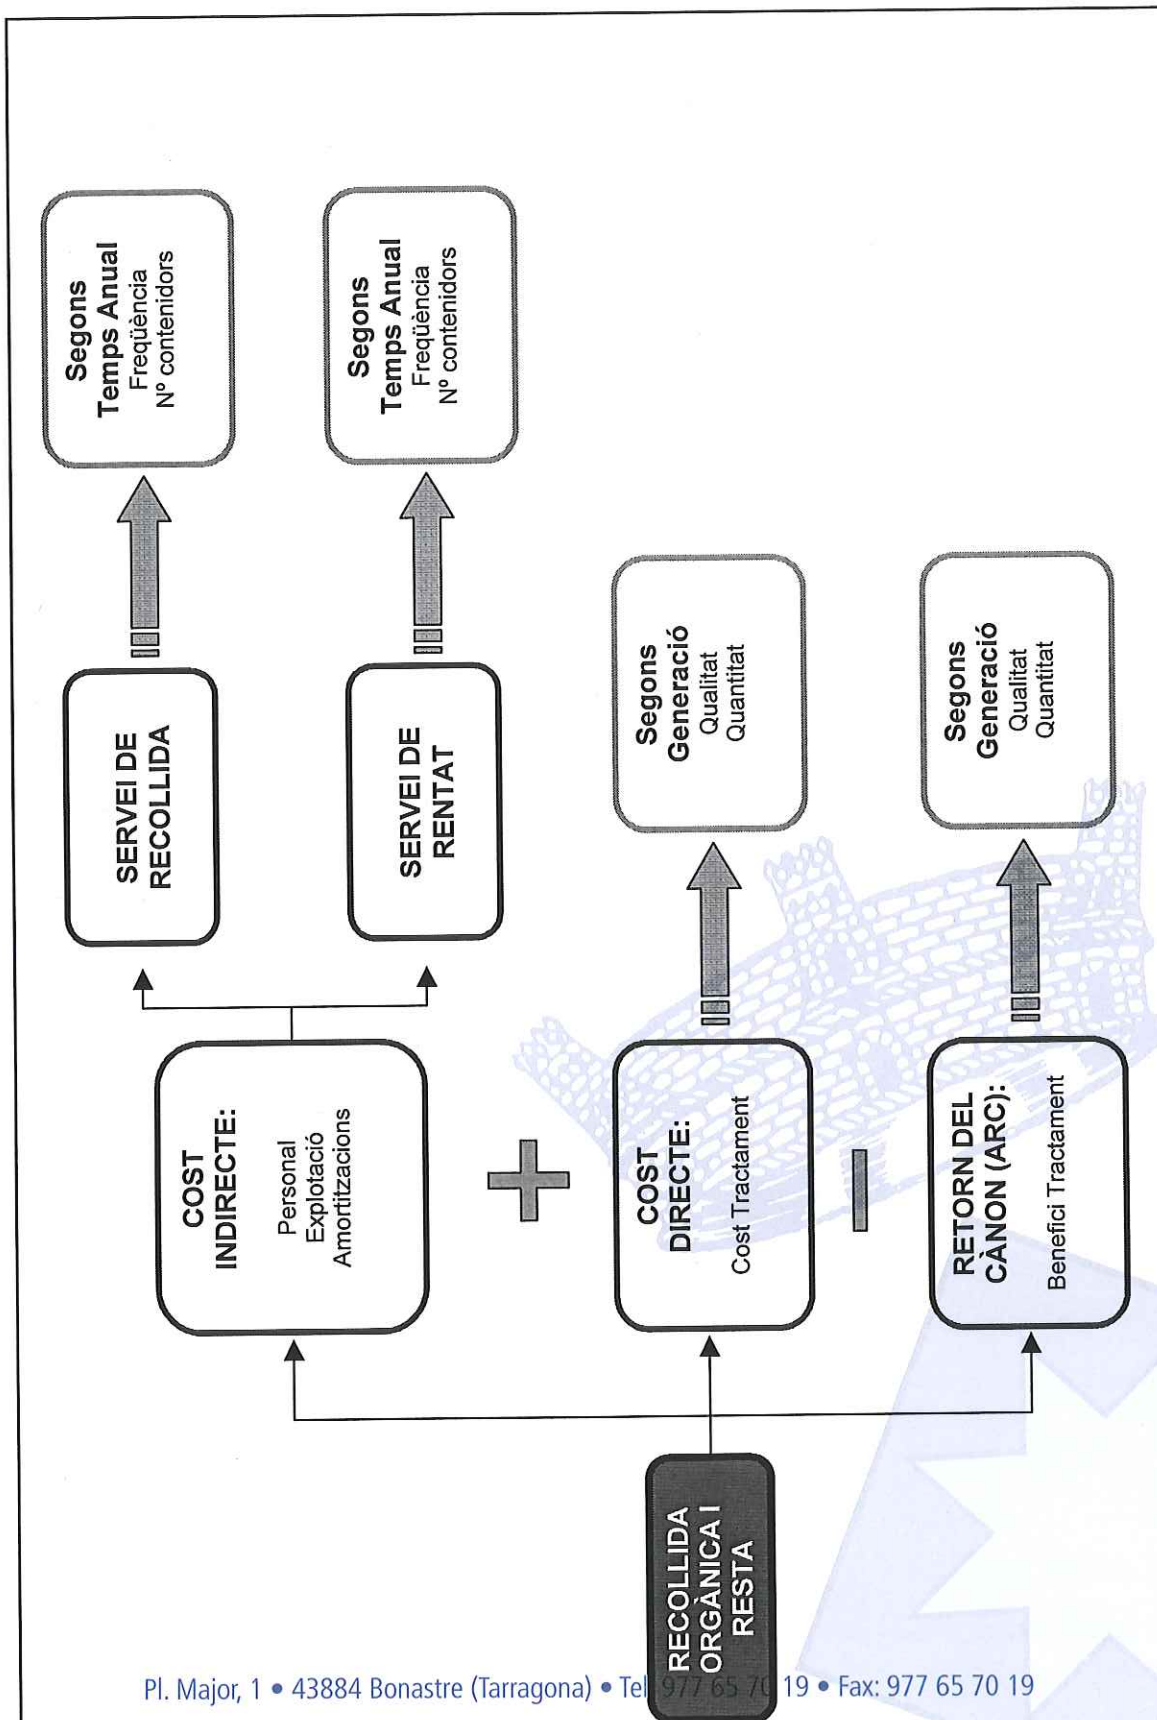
RECOLLIDA ORGÀNICA I RESTA

COST INDIRECTE:
Personal
Explotació
Amortitzacions

SERVEI DE RECOLLIDA

Segons Temps Anual
Freqüència
Nº contenidors

SERVEI DE RENTAT

Segons Temps Anual
Freqüència
Nº contenidors

COST DIRECTE:
Cost Tractament

Segons Generació
Qualitat
Quantitat

RETORN DEL CÀNON (ARC):
Benefici Tractament

Segons Generació
Qualitat
Quantitat

Pl. Major, 1 • 43884 Bonastre (Tarragona) • Tel 977 65 70 19 • Fax: 977 65 70 19